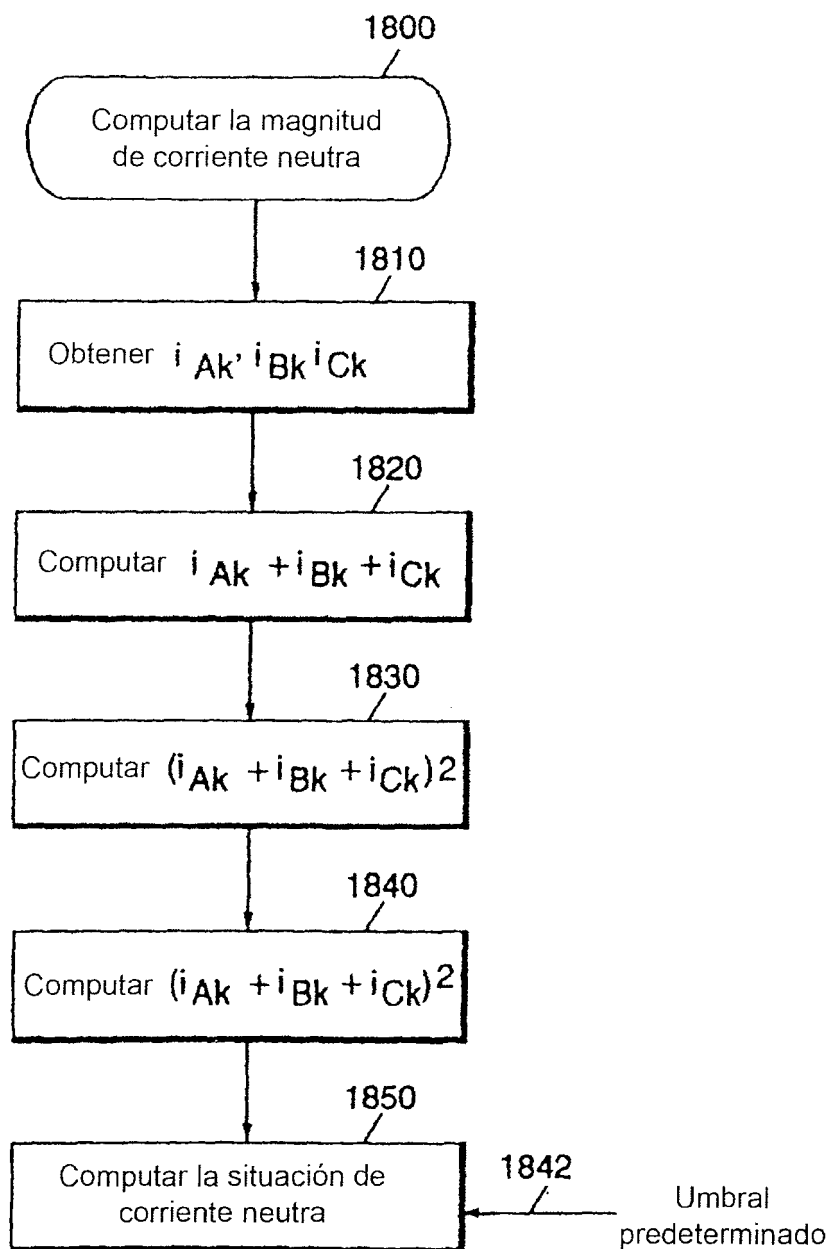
1800

Computar la magnitud de corriente neutra

1810

Obtener $i_{Ak}, i_{Bk} i_{Ck}$

1820

Computar $i_{Ak} + i_{Bk} + i_{Ck}$

1830

Computar $(i_{Ak} + i_{Bk} + i_{Ck})2$

1840

Computar $(i_{Ak} + i_{Bk} + i_{Ck})^2$

1850

Computar la situación de corriente neutra

1842

Umbral predeterminado